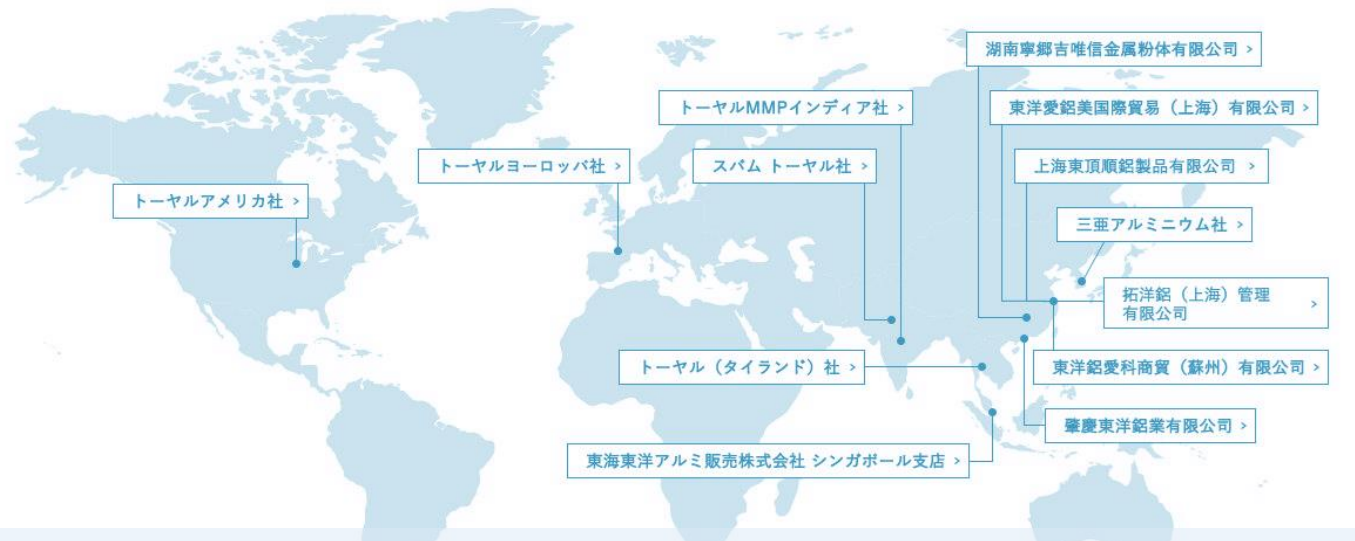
湖南寧郷吉唯信金属粉体有限公司 >

トーヤルMMPインディア社 >

東洋愛鋁美国際貿易（上海）有限公司 >

トーヤルヨーロッパ社 >

スパム トーヤル社 >

上海東頂順鋁製品有限公司 >

トーヤルアメリカ社 >

三亜アルミニウム社 >

拓洋鋁（上海）管理有限公司 >

東洋鋁愛科商貿（蘇州）有限公司 >

トーヤル（タイランド）社 >

肇慶東洋鋁業有限公司 >

東海東洋アルミ販売株式会社 シンガポール支店 >